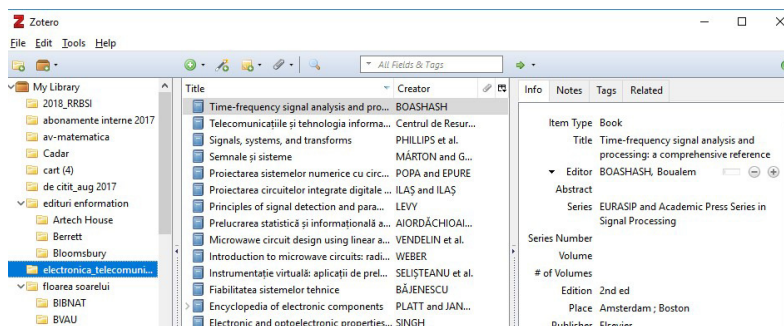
Zotero
File Edit Tools Help

All Fields & Tags

My Library
2018_RRBSI
abonamente interne 2017
av-matematica
Cadar
cart (4)
de citit_aug 2017
edituri enformation
Artech House
Berrett
Bloomsbury
electronica_telecomuni...
floarea soarelui
BIBNAT
BVAU

| Title | Creator |
|---|---|
| Time-frequency signal analysis and pro... | BOASHASH |
| Telecomunicațiile și tehnologia informa... | Centrul de Resur... |
| Signals, systems, and transforms | PHILLIPS et al. |
| Semnale și sisteme | MÁRTON and G... |
| Proiectarea sistemelor numerice cu circ... | POPA and EPURE |
| Proiectarea circuitelor integrate digitale ... | ILAȘ and ILAȘ |
| Principles of signal detection and para... | LEVY |
| Prelucrarea statistică și informațională a... | AIORDĂCHIOAI... |
| Microwave circuit design using linear a... | VENDELIN et al. |
| Introduction to microwave circuits: radi... | WEBER |
| Instrumentație virtuală: aplicații de prel... | SELIȘTEANU et al. |
| Fiabilitatea sistemelor tehnice | BĂJENESCU |
| Encyclopedia of electronic components | PLATT and JAN... |
| Electronic and optoelectronic properties... | SINGH |

Info Notes Tags Related

Item Type Book
Title Time-frequency signal analysis and processing: a comprehensive reference
Editor BOASHASH, Boualem
Abstract
Series EURASIP and Academic Press Series in Signal Processing
Series Number
Volume
# of Volumes
Edition 2nd ed
Place Amsterdam ; Boston
Publisher Elsevier